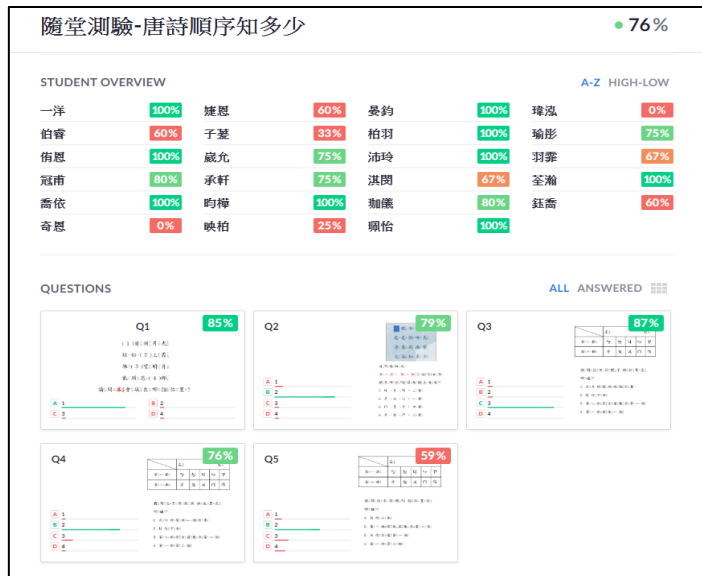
隨堂測驗-唐詩順序知多少 • 76%

STUDENT OVERVIEW A-Z HIGH-LOW

| | | | | | | | |
|---|---|---|---|---|---|---|---|
| 一洋 | 100% | 婕恩 | 60% | 晏鈞 | 100% | 瑋泓 | 0% |
| 伯睿 | 60% | 子蓁 | 33% | 柏羽 | 100% | 瑜彤 | 75% |
| 侑恩 | 100% | 崴允 | 75% | 沛玲 | 100% | 羽霏 | 67% |
| 冠甫 | 80% | 承軒 | 75% | 淇閔 | 67% | 荃瀚 | 100% |
| 喬依 | 100% | 昀樺 | 100% | 珈儀 | 80% | 鈺喬 | 60% |
| 奇恩 | 0% | 映柏 | 25% | 珮怡 | 100% | | |

QUESTIONS ALL ANSWERED

Q1 85%
A 1
B 2
C 3
D 4

Q2 79%
A 1
B 2
C 3
D 4

Q3 87%
A 1
B 2
C 3
D 4

Q4 76%
A 1
B 2
C 3
D 4

Q5 59%
A 1
B 2
C 3
D 4